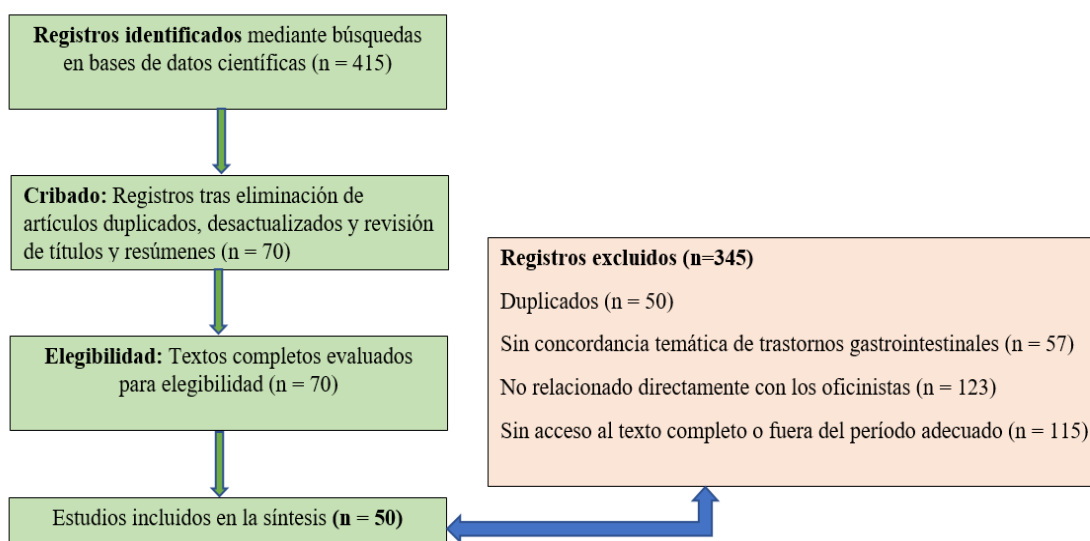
**Registros identificados** mediante búsquedas en bases de datos científicas (n = 415)

**Cribado:** Registros tras eliminación de artículos duplicados, desactualizados y revisión de títulos y resúmenes (n = 70)

**Elegibilidad:** Textos completos evaluados para elegibilidad (n = 70)

Estudios incluidos en la síntesis **(n = 50)**

**Registros excluidos (n=345)**

Duplicados (n = 50)

Sin concordancia temática de trastornos gastrointestinales (n = 57)

No relacionado directamente con los oficinistas (n = 123)

Sin acceso al texto completo o fuera del período adecuado (n = 115)